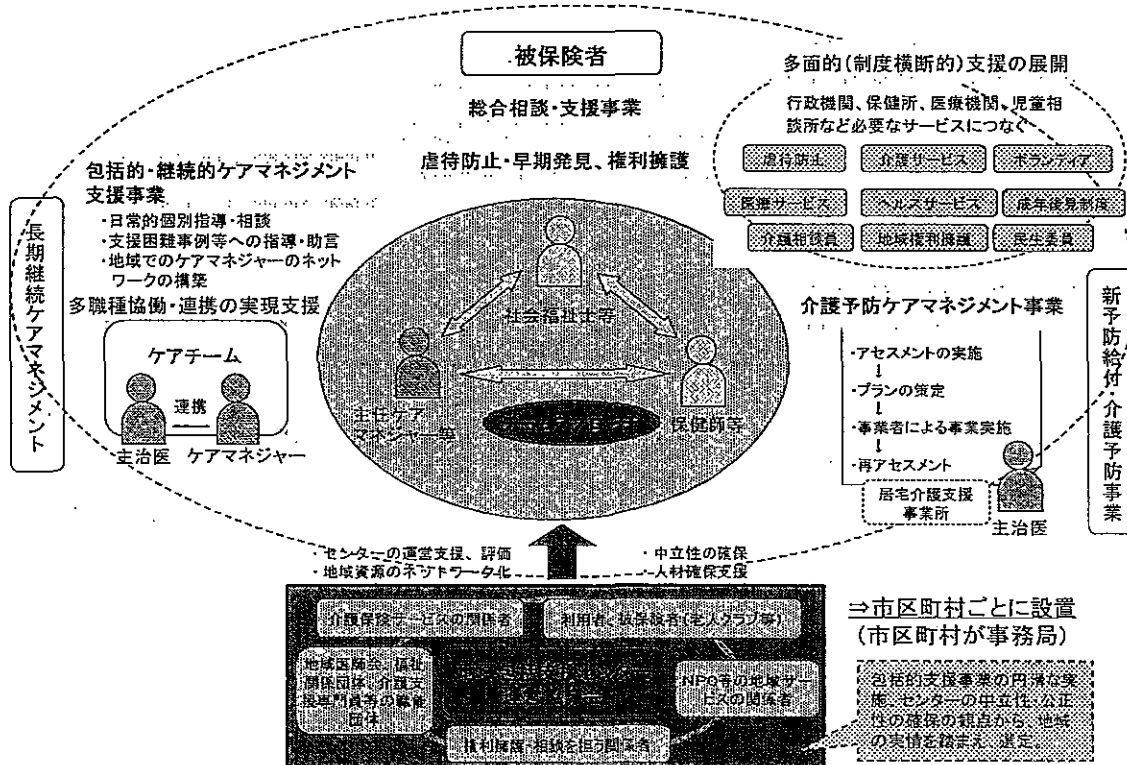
被保険者

総合相談・支援事業

虐待防止・早期発見、権利擁護

多面的(制度横断的)支援の展開

行政機関、保健所、医療機関、児童相談所など必要なサービスにつなぐ

虐待防止

介護サービス

ボランティア

医療サービス

ヘルスサービス

成年後見制度

介護相談員

地域権利擁護

民生委員

包括的・継続的ケアマネジメント支援事業

・日常的個別指導・相談

・支援困難事例等への指導・助言

・地域でのケアマネジャーのネットワークの構築

多職種協働・連携の実現支援

ケアチーム

連携

主治医

ケアマネジャー

長期継続ケアマネジメント

社会福祉士等

主任ケアマネジャー等

保健師等

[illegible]

介護予防ケアマネジメント事業

・アセスメントの実施

・プランの策定

・事業者による事業実施

・再アセスメント

居宅介護支援事業所

主治医

新予防給付・介護予防事業

・センターの運営支援、評価

・地域資源のネットワーク化

・中立性の確保

・人材確保支援

介護保険サービスの関係者

利用者・被保険者(老人クラブ等)

地域医師会、福祉関係団体、介護支援専門員等の職能団体

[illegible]

NPO等の地域サービスの関係者

権利擁護・相談を担う関係者

⇒市区町村ごとに設置

(市区町村が事務局)

包括的支援事業の円滑な実施、センターの中立性・公正性の確保の観点から、地域の実情を踏まえ、選定。